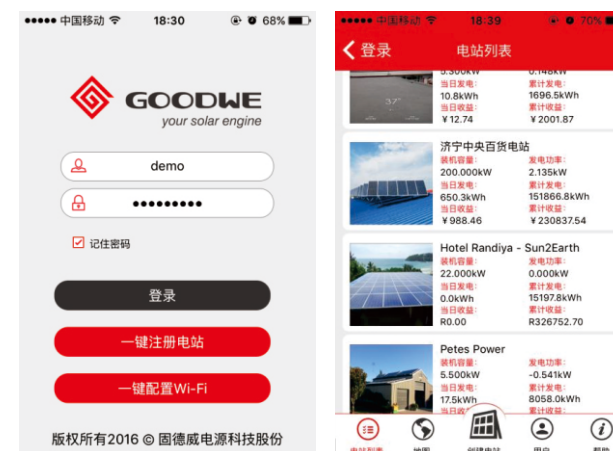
●●●●● 中国移动 18:30 68%

GOODWE
your solar engine

demo
●●●●●●●●●

☑ 记住密码

登录

一键注册电站

一键配置Wi-Fi

版权所有2016 © 固德威电源科技股份

●●●●● 中国移动 18:39 70%

< 登录 电站列表

5.300kW 0.148kW
当日发电: 累计发电:
10.8kWh 1696.5kWh
当日收益: 累计收益:
￥12.74 ￥2001.87

济宁中央百货电站
装机容量: 发电功率:
200.000kW 2.135kW
当日发电: 累计发电:
650.3kWh 151866.8kWh
当日收益: 累计收益:
￥988.46 ￥230837.54

Hotel Randiya - Sun2Earth
装机容量: 发电功率:
22.000kW 0.000kW
当日发电: 累计发电:
0.0kWh 15197.8kWh
当日收益: 累计收益:
R0.00 R326752.70

Petes Power
装机容量: 发电功率:
5.500kW -0.541kW
当日发电: 累计发电:
17.5kWh 8058.0kWh
当日收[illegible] 累计收益:

电站列表 地图 创建电站 用户 帮助